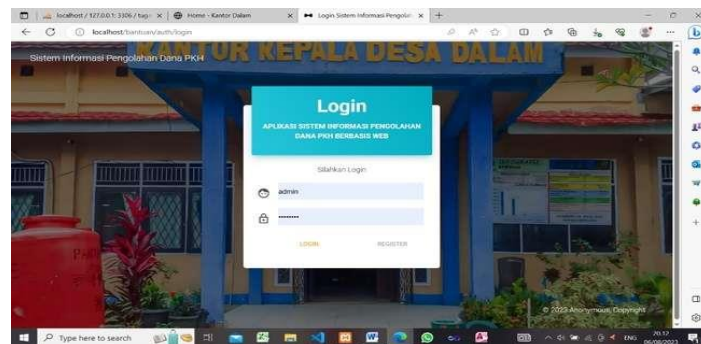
localhost / 127.0.0.1:3306 / tag ×
Home - Kantor Dalam ×
Login Sistem Informasi Pengolah ×
+

localhost/bantuan/auth/login

KANTOR KEPALA DESA DALAM

Sistem Informasi Pengolahan Dana PKH

Login

APLIKASI SISTEM INFORMASI PENGOLAHAN DANA PKH BERBASIS WEB

Silahkan Login

admin

••••••••

LOGIN

REGISTER

© 2023 Anonymous, Copyright

Type here to search

20:32
06/08/2023

ENG